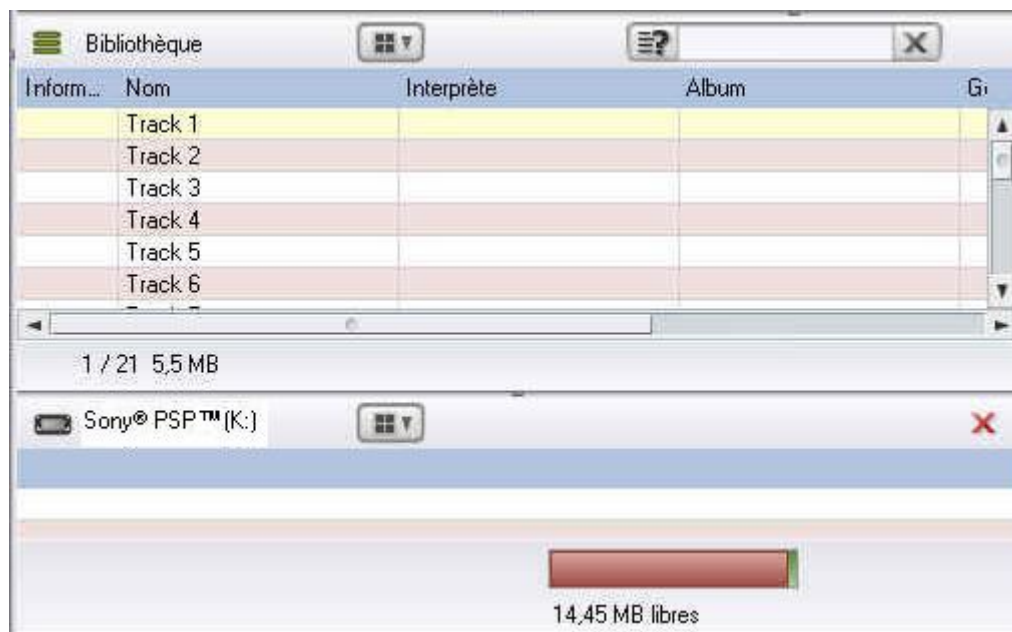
Bibliothèque

| Inform... | Nom | Interprète | Album | G |
|---|---|---|---|---|
| | Track 1 | | | |
| | Track 2 | | | |
| | Track 3 | | | |
| | Track 4 | | | |
| | Track 5 | | | |
| | Track 6 | | | |

1 / 21 5,5 MB

Sony® PSP™ (K:)

14,45 MB libres